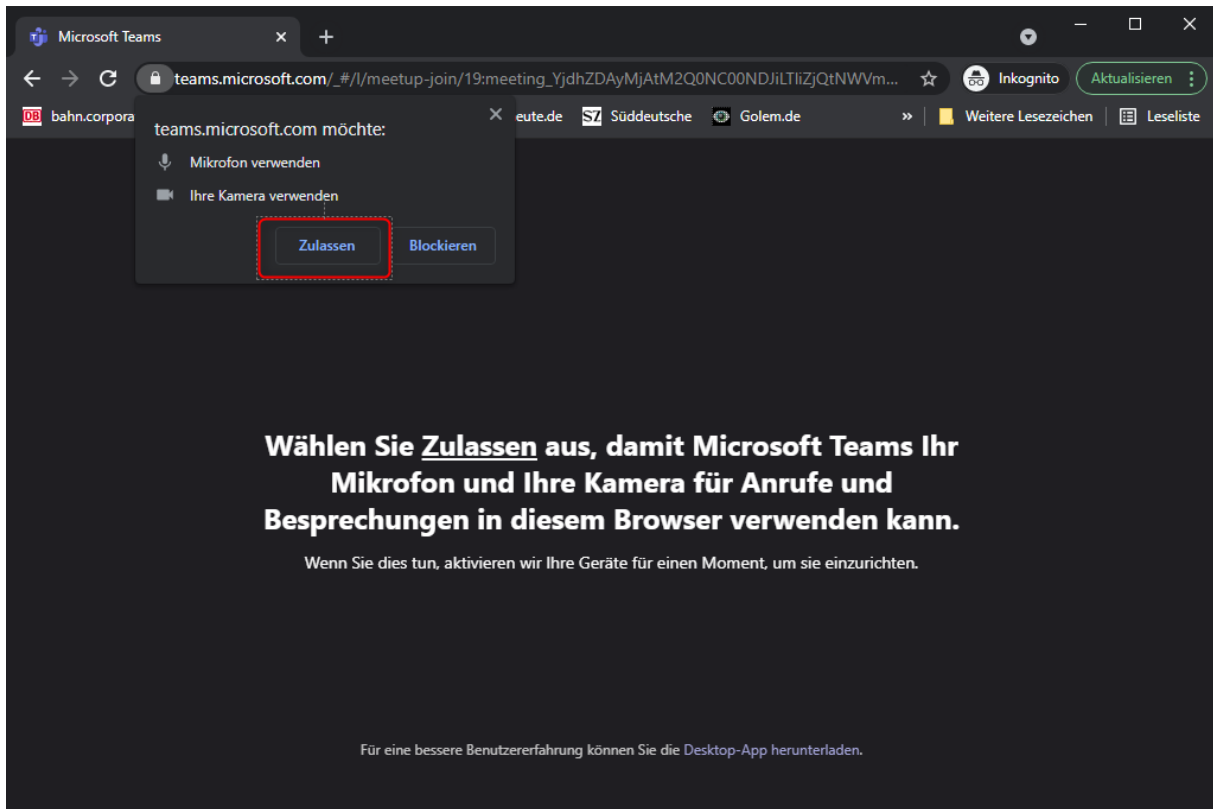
Microsoft Teams ×
+

teams.microsoft.com/_#/l/meetup-join/19:meeting_YjdhZDAyMjAtM2Q0NC00NDJiLTliZjQtNWVm...
Inkognito
Aktualisieren

DB bahn.corpora
eute.de
SZ Süddeutsche
Golem.de
»
Weitere Lesezeichen
Leseliste

teams.microsoft.com möchte:
×
Mikrofon verwenden
Ihre Kamera verwenden
Zulassen
Blockieren

Wählen Sie Zulassen aus, damit Microsoft Teams Ihr Mikrofon und Ihre Kamera für Anrufe und Besprechungen in diesem Browser verwenden kann.

Wenn Sie dies tun, aktivieren wir Ihre Geräte für einen Moment, um sie einzurichten.

Für eine bessere Benutzererfahrung können Sie die Desktop-App herunterladen.